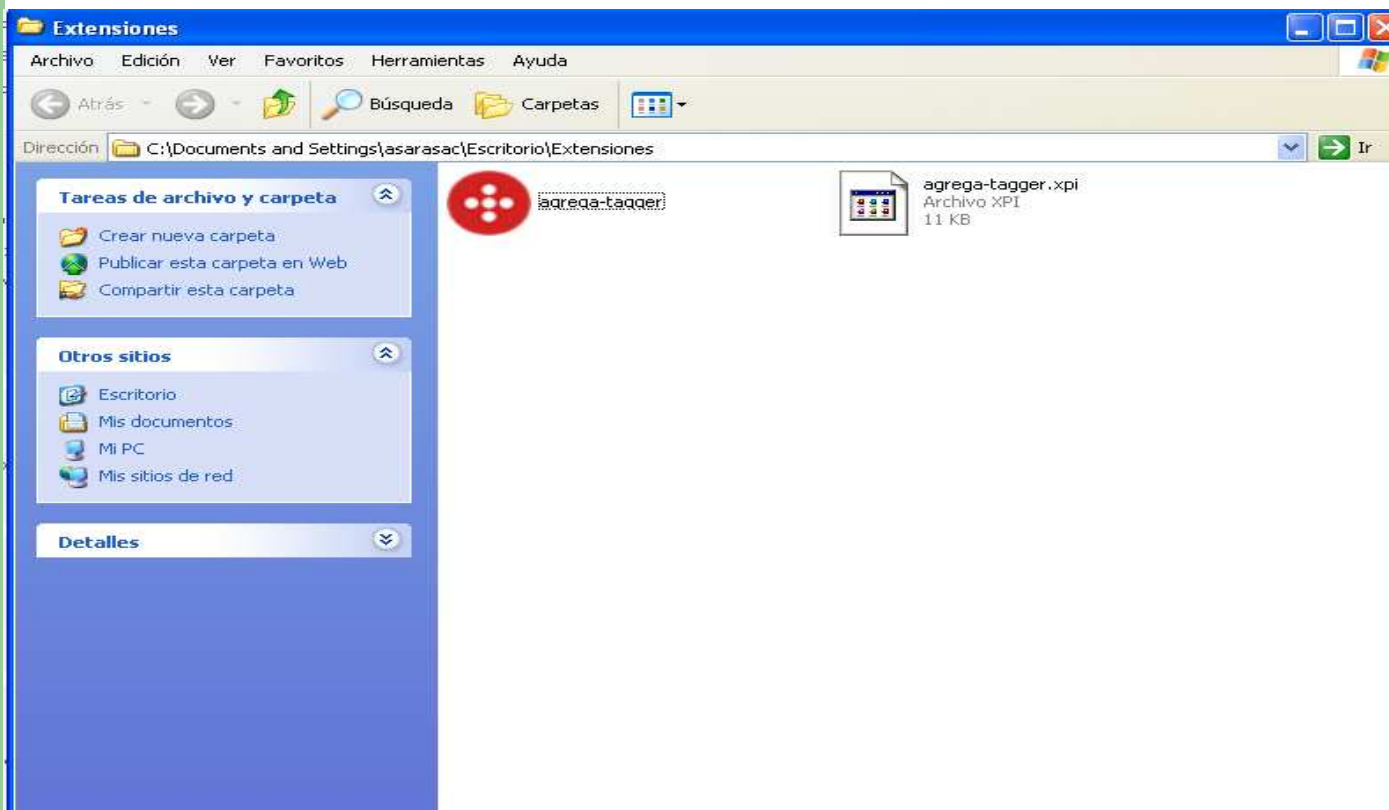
Extensiones

Archivo Edición Ver Favoritos Herramientas Ayuda

Atrás Búsqueda Carpetas

Dirección C:\Documents and Settings\asarasac\Escritorio\Extensiones Ir

Tareas de archivo y carpeta

Crear nueva carpeta
Publicar esta carpeta en Web
Compartir esta carpeta

Otros sitios

Escritorio
Mis documentos
Mi PC
Mis sitios de red

Detalles

agrega-tagger

agrega-tagger.xpi
Archivo XPI
11 KB